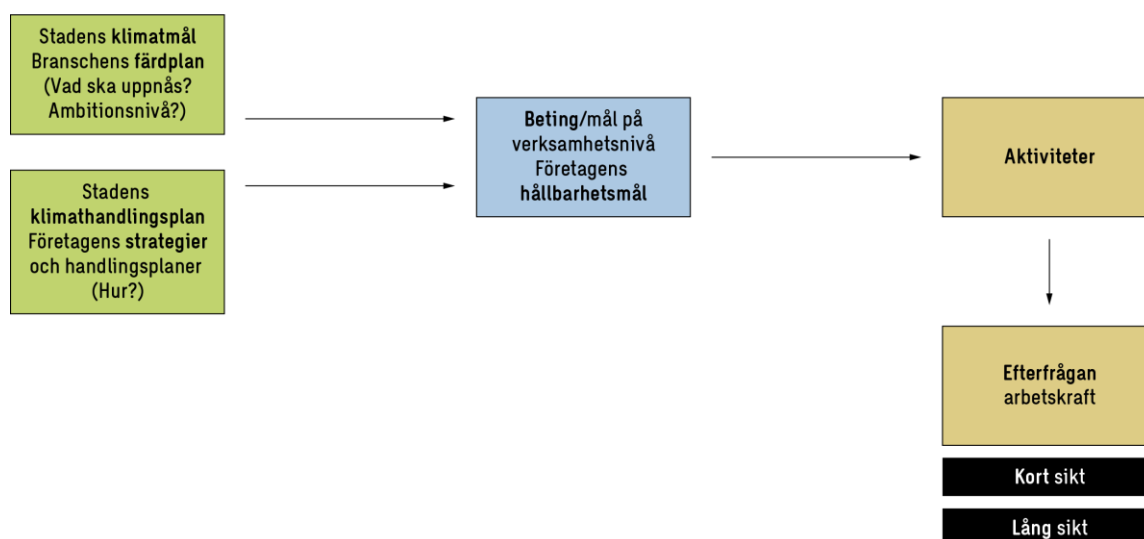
Stadens klimatmål
Branschens färdplan
(Vad ska uppnås?
Ambitionsnivå?)

Stadens
klimathandlingsplan
Företagens strategier
och handlingsplaner
(Hur?)

Beting/mål på
verksamhetsnivå
Företagens
hållbarhetsmål

Aktiviteter

Efterfrågan
arbetskraft

Kort sikt

Lång sikt